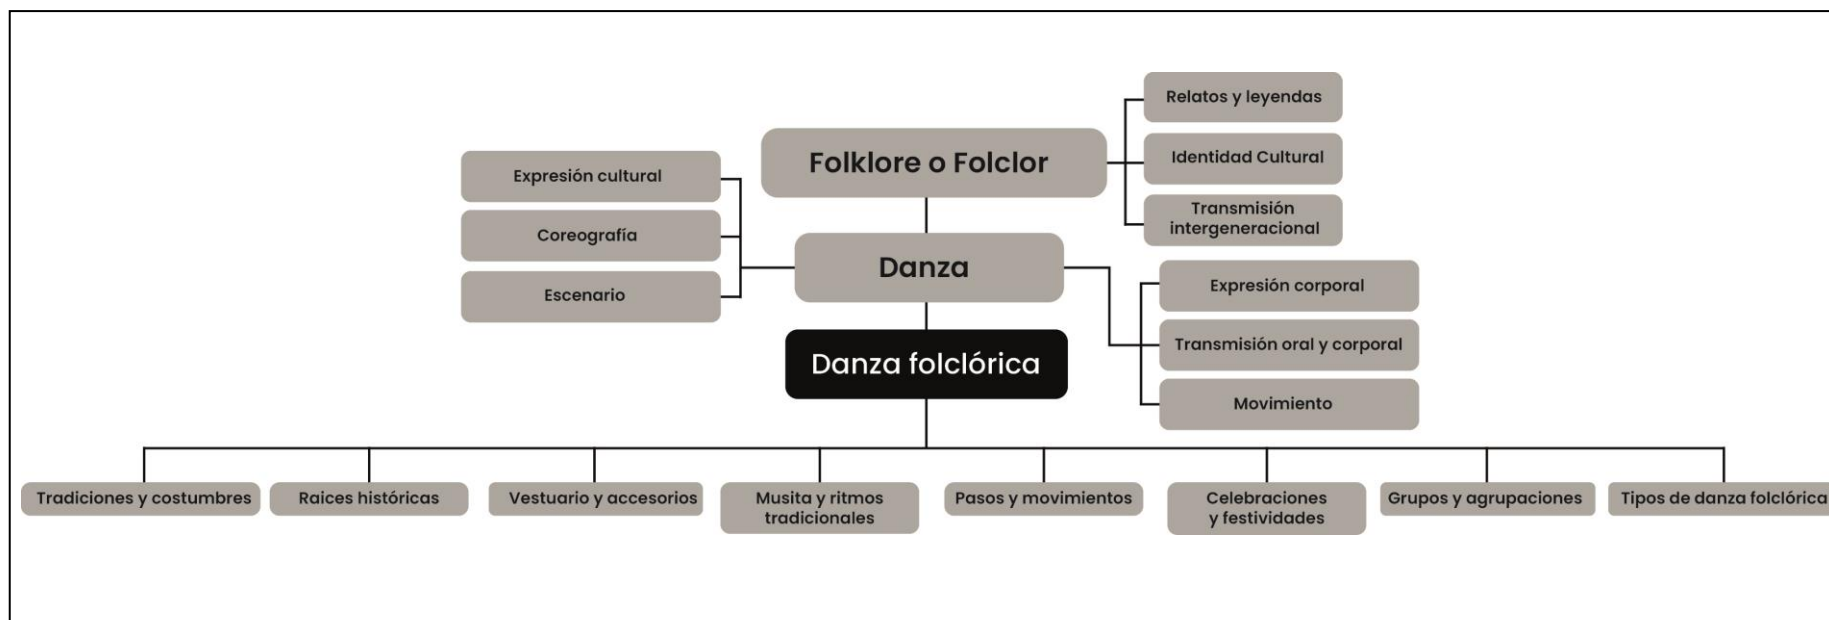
Folklore o Folclor

Relatos y leyendas

Identidad Cultural

Transmisión intergeneracional

Expresión cultural

Coreografía

Escenario

Danza

Expresión corporal

Transmisión oral y corporal

Movimiento

Danza folclórica

Tradiciones y costumbres

Raices históricas

Vestuario y accesorios

Musita y ritmos tradicionales

Pasos y movimientos

Celebraciones y festividades

Grupos y agrupaciones

Tipos de danza folclórica